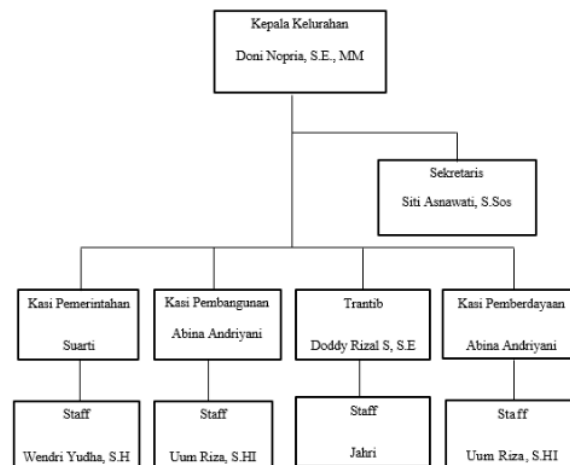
Kepala Kelurahan

Doni Nopria, S.E., MM

Sekretaris

Siti Asnawati, S.Sos

Kasi Pemerintahan

Suarti

Kasi Pembangunan

Abina Andriyani

Trantib

Doddy Rizal S, S.E

Kasi Pemberdayaan

Abina Andriyani

Staff

Wendri Yudha, S.H

Staff

Uum Riza, S.HI

Staff

Jahri

Staff

Uum Riza, S.HI